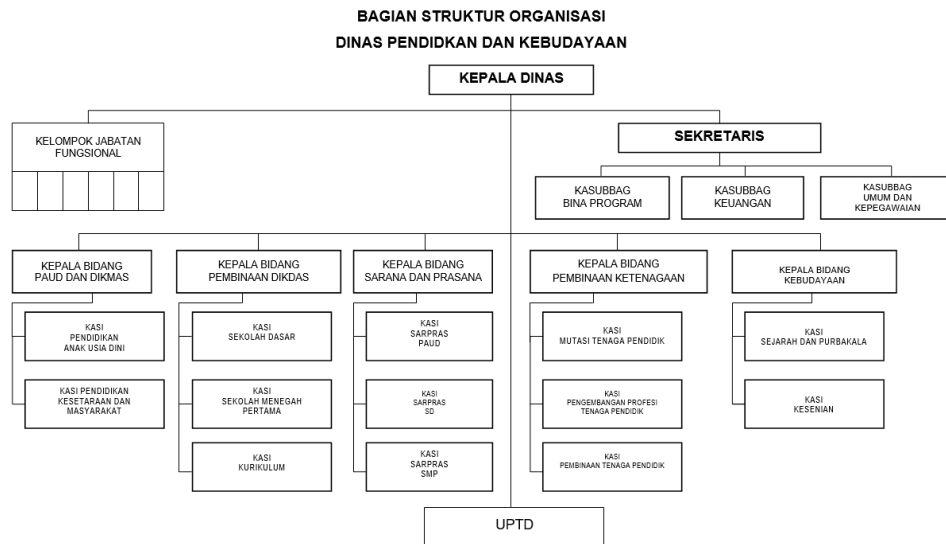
BAGIAN STRUKTUR ORGANISASI
DINAS PENDIDKAN DAN KEBUDAYAAN

KEPALA DINAS

KELOMPOK JABATAN FUNGSIONAL

SEKRETARIS

KASUBBAG BINA PROGRAM

KASUBBAG KEUANGAN

KASUBBAG UMUM DAN KEPEGAWAIAN

KEPALA BIDANG PAUD DAN DIKMAS

KASI PENDIDIKAN ANAK USIA DINI

KASI PENDIDIKAN KESETARAAN DAN MASYARAKAT

KEPALA BIDANG PEMBINAAN DIKDAS

KASI SEKOLAH DASAR

KASI SEKOLAH MENEGAH PERTAMA

KASI KURIKULUM

KEPALA BIDANG SARANA DAN PRASANA

KASI SARPRAS PAUD

KASI SARPRAS SD

KASI SARPRAS SMP

KEPALA BIDANG PEMBINAAN KETENAGAAN

KASI MUTASI TENAGA PENDIDIK

KASI PENGEMBANGAN PROFESI TENAGA PENDIDIK

KASI PEMBINAAN TENAGA PENDIDIK

KEPALA BIDANG KEBUDAYAAN

KASI SEJARAH DAN PURBAKALA

KASI KESENIAN

UPTD